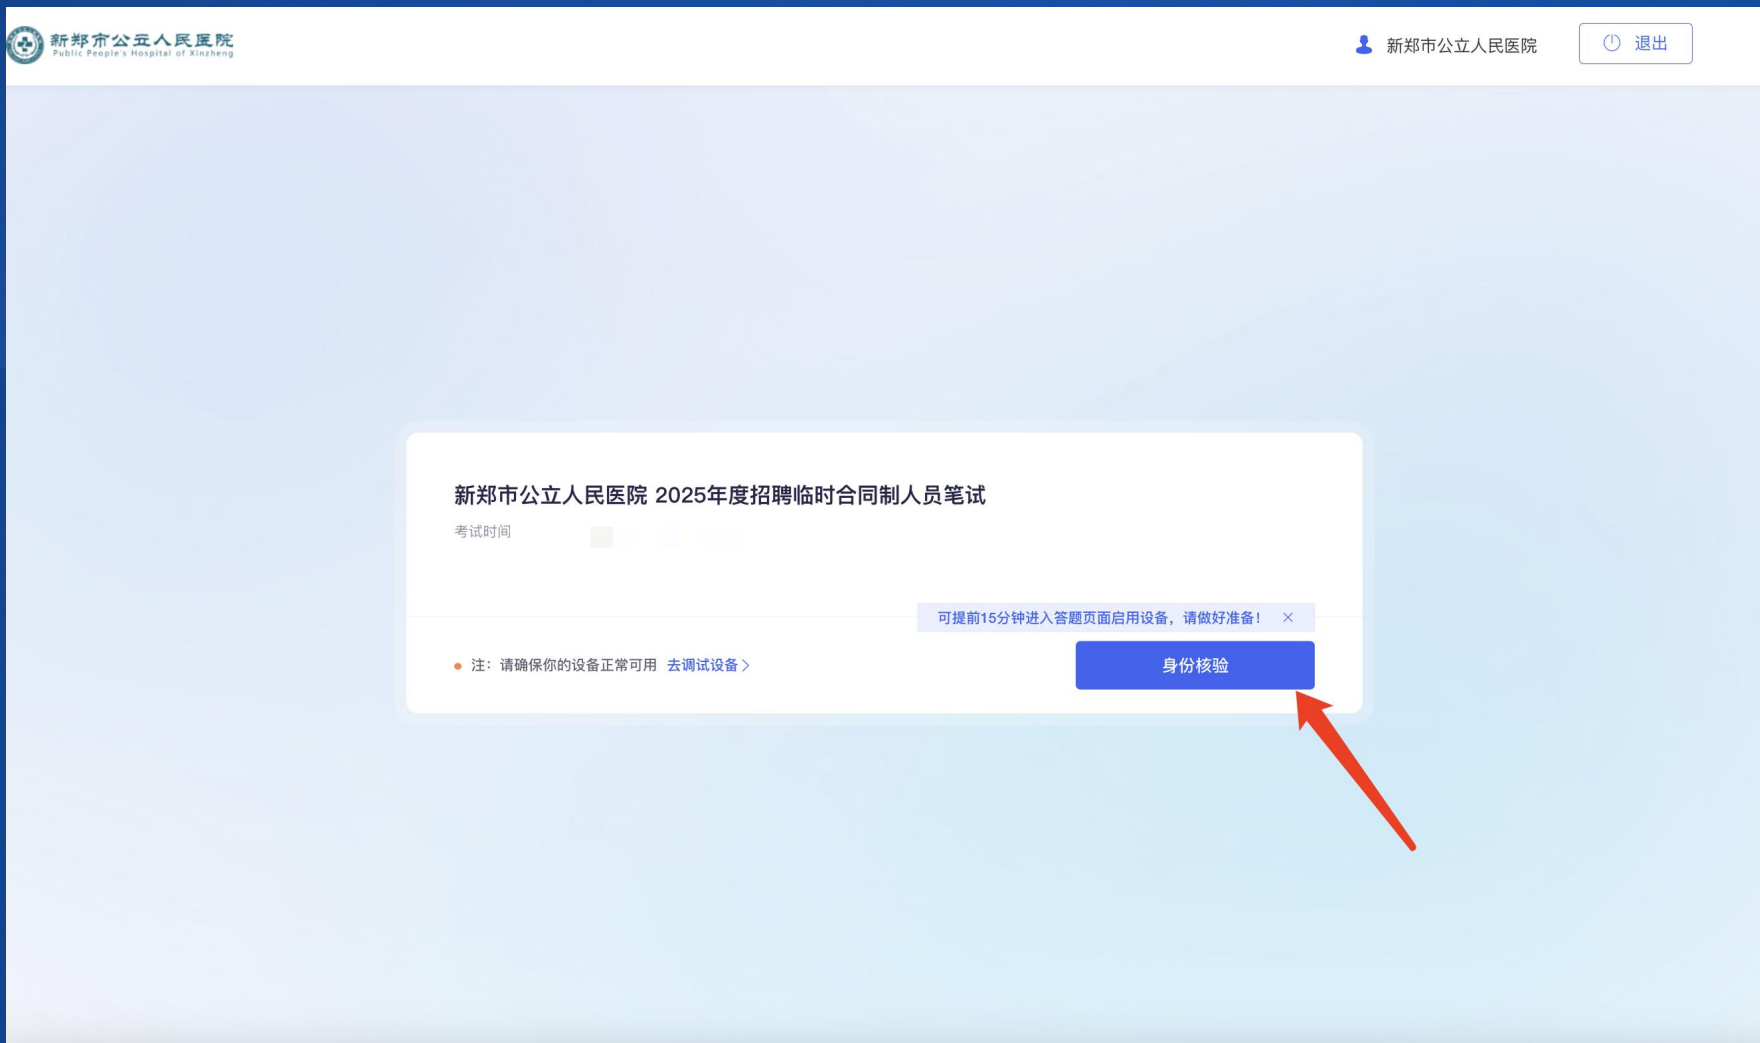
新郑市公立人民医院
Public People's Hospital of Xinzheng

新郑市公立人民医院

退出

新郑市公立人民医院 2025年度招聘临时合同制人员笔试

考试时间 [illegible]

可提前15分钟进入答题页面启用设备，请做好准备！

注：请确保你的设备正常可用 去调试设备 >

身份核验